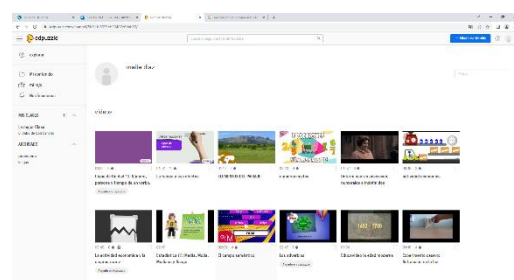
edpuzzle

Explorar

Mi contenido

Mi clase

MIS CLASES

ARCHIVADAS

maite diaz

Vídeos

Los prefijos: in-, im, des

El AGRADECIMIENTO

Los tiempos de

Estudio la I.V. Media, Moda, Mediana y Rango

Los adverbios

El camino y la edad moderna

Experimento casero